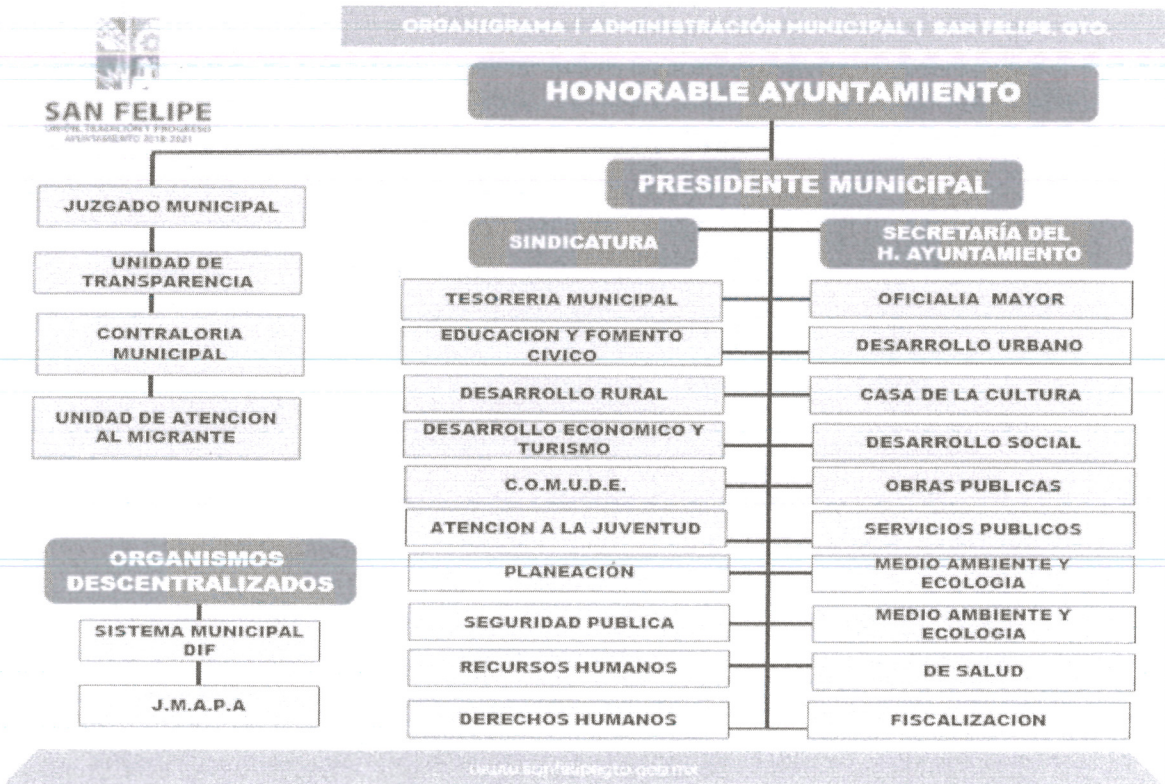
ORGANIGRAMA | ADMINISTRACIÓN MUNICIPAL | SAN FELIPE, GTO.

SAN FELIPE
UNIÓN, TRADICIÓN Y PROGRESO
AYUNTAMIENTO 2018-2021

HONORABLE AYUNTAMIENTO

PRESIDENTE MUNICIPAL

JUZGADO MUNICIPAL

UNIDAD DE TRANSPARENCIA

CONTRALORIA MUNICIPAL

UNIDAD DE ATENCION AL MIGRANTE

SINDICATURA

SECRETARÍA DEL H. AYUNTAMIENTO

TESORERIA MUNICIPAL

EDUCACION Y FOMENTO CIVICO

DESARROLLO RURAL

DESARROLLO ECONOMICO Y TURISMO

C.O.M.U.D.E.

ATENCION A LA JUVENTUD

PLANEACIÓN

SEGURIDAD PUBLICA

RECURSOS HUMANOS

DERECHOS HUMANOS

OFICIALIA MAYOR

DESARROLLO URBANO

CASA DE LA CULTURA

DESARROLLO SOCIAL

OBRAS PUBLICAS

SERVICIOS PUBLICOS

MEDIO AMBIENTE Y ECOLOGIA

MEDIO AMBIENTE Y ECOLOGIA

DE SALUD

FISCALIZACION

ORGANISMOS DESCENTRALIZADOS

SISTEMA MUNICIPAL DIF

J.M.A.P.A

www.sanfelipegto.gob.mx